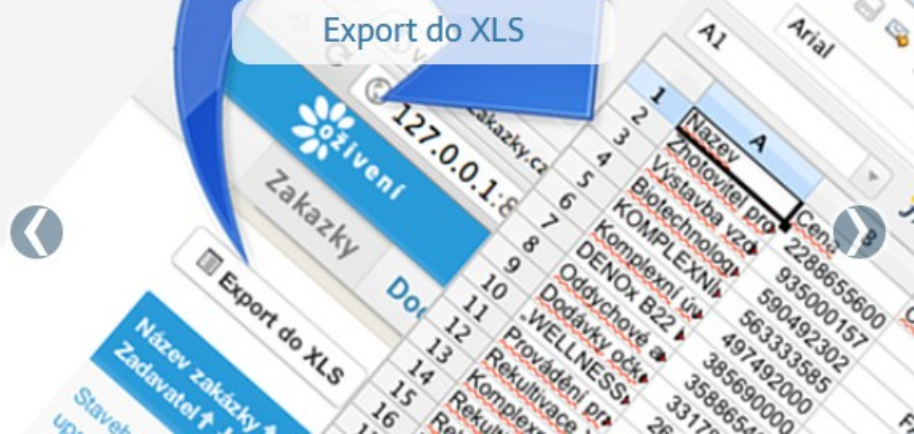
Export do XLS

oživení

127.0.0.1:8

zakazky.cz

Zakazky

Do

Export do XLS

Název zakázky
Zadavatel

Staveb
upr

A1

Arial

A

B

1 Nazev
2 Zhotovitel pro
3 Výstavba vzd
4 Biotechnolog
5 KOMPLEXNÍ
6 Komplexní úv
7 DENOx B22
8 Oddychové a
9 Dodávky očk
10 „WELLNESS
11 Provádění pr
12 Rekultivace
13 Komplexn
14 Rekult
15
16

Cena
2288655600
935000157
590492302
563333585
497492000
385690000
358865
3317
26